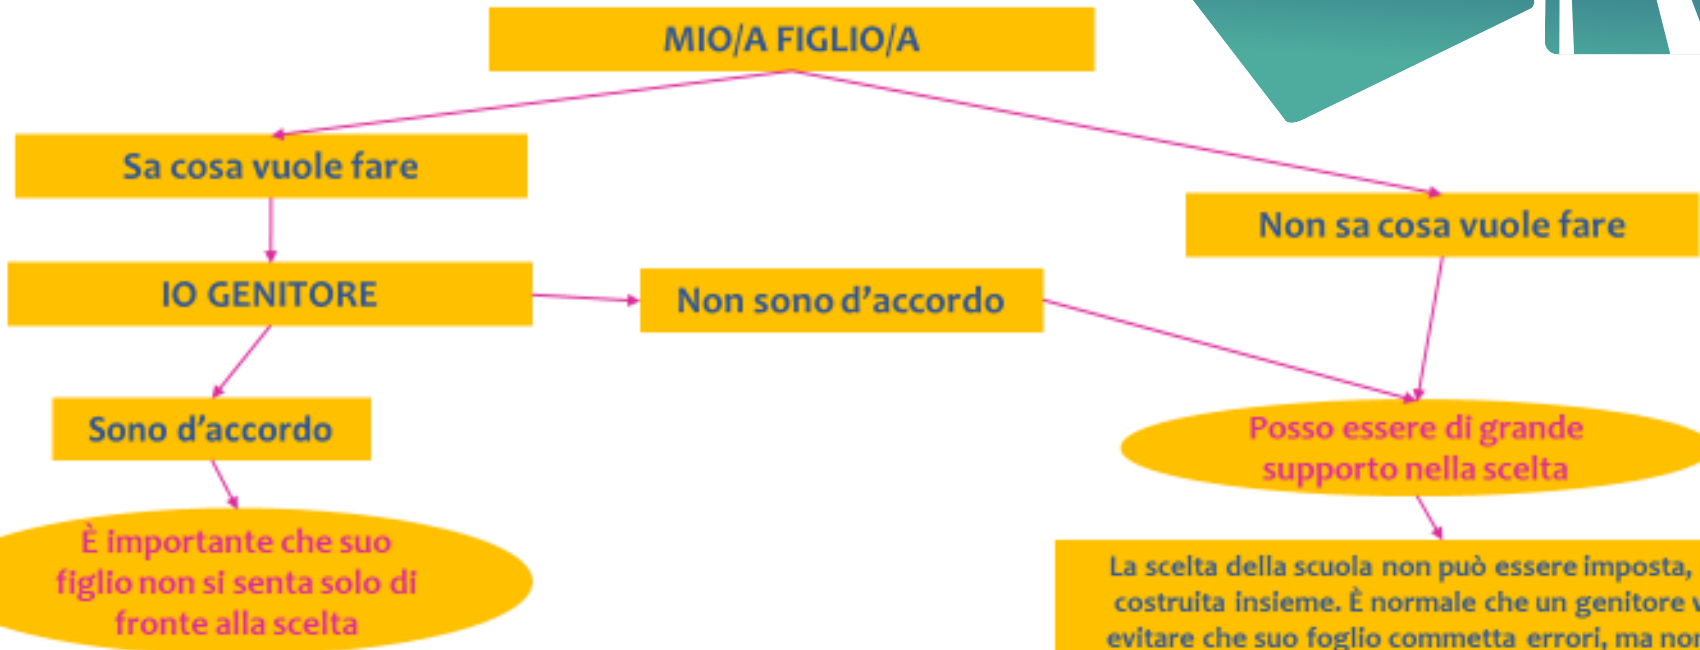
MIO/A FIGLIO/A

Sa cosa vuole fare

Non sa cosa vuole fare

IO GENITORE

Non sono d'accordo

Sono d'accordo

Posso essere di grande supporto nella scelta

È importante che suo figlio non si senta solo di fronte alla scelta

La scelta della scuola non può essere imposta, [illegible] costruita insieme. È normale che un genitore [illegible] evitare che suo foglio commetta errori, ma no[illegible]